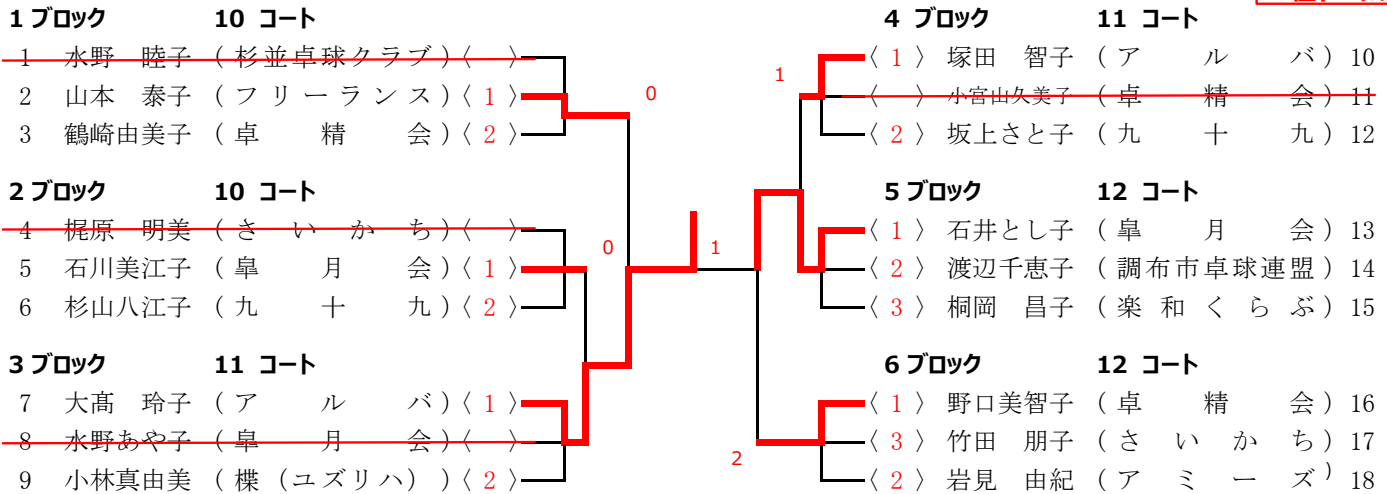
1 ブロック 10 コート

1 水野 睦子（杉並卓球クラブ）〈 〉
2 山本 泰子（フリーランス）〈 1 〉
3 鶴崎由美子（卓 精 会）〈 2 〉

2 ブロック 10 コート

4 梶原 明美（さ い か ち）〈 〉
5 石川美江子（皐 月 会）〈 1 〉
6 杉山八江子（九 十 九）〈 2 〉

3 ブロック 11 コート

7 大髙 玲子（ア ル バ）〈 1 〉
8 水野あや子（皐 月 会）〈 〉
9 小林真由美（楪（ユズリハ））〈 2 〉

0
0
1
1
2

4 ブロック 11 コート

〈 1 〉塚田 智子（ア ル バ）10
〈 〉小宮山久美子（卓 精 会）11
〈 2 〉坂上さと子（九 十 九）12

5 ブロック 12 コート

〈 1 〉石井とし子（皐 月 会）13
〈 2 〉渡辺千恵子（調布市卓球連盟）14
〈 3 〉桐岡 昌子（楽 和 く ら ぶ）15

6 ブロック 12 コート

〈 1 〉野口美智子（卓 精 会）16
〈 3 〉竹田 朋子（さ い か ち）17
〈 2 〉岩見 由紀（ア ミ ー ズ）18